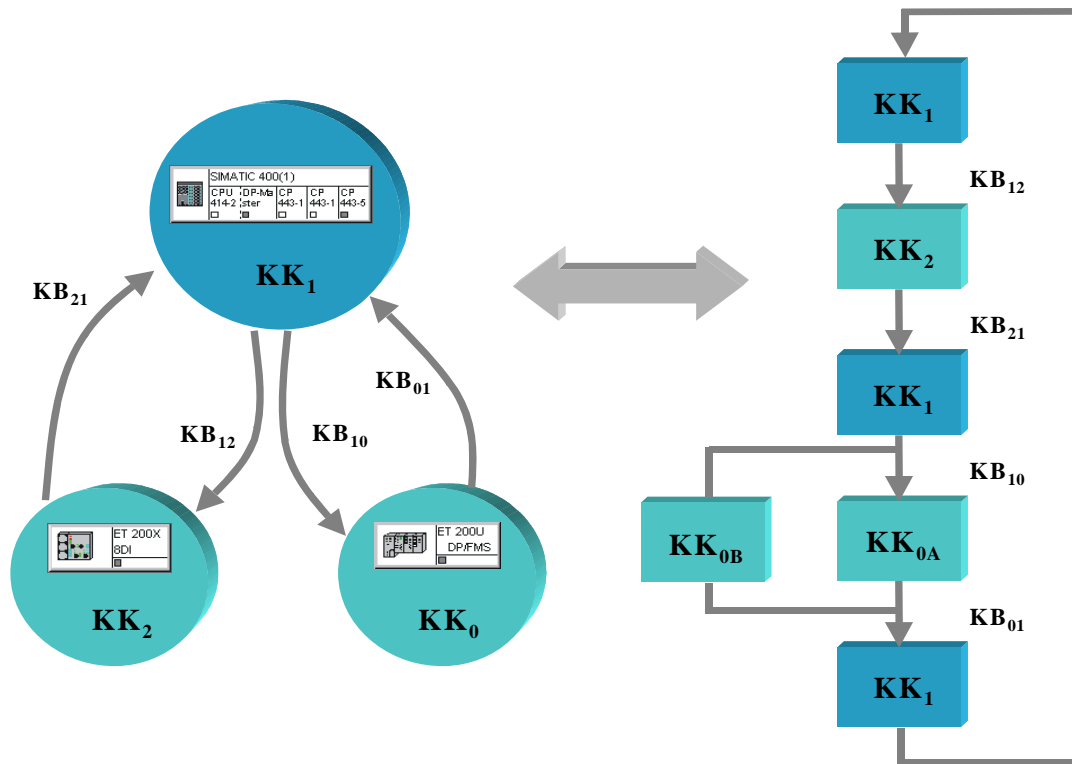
SIMATIC 400(1)

| CPU 414-2 | DP-Master | CP 443-1 | CP 443-1 | CP 443-5 |
|---|---|---|---|---|

KK$_1$

KB$_{21}$

KB$_{01}$

KB$_{12}$

KB$_{10}$

ET 200X 8DI

KK$_2$

ET 200U DP/FMS

KK$_0$

KK$_1$

KB$_{12}$

KK$_2$

KB$_{21}$

KK$_1$

KB$_{10}$

KK$_{0B}$

KK$_{0A}$

KB$_{01}$

KK$_1$